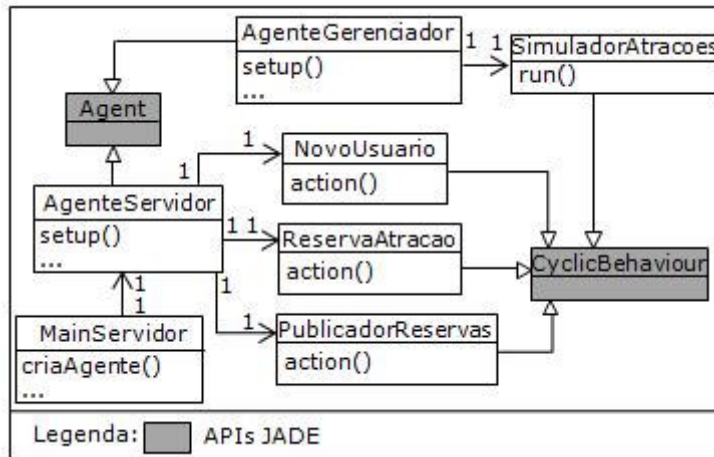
AgenteGerenciador
setup()
...

1 1 SimuladorAtracoes
run()

Agent

1
1 NovoUsuario
action()

AgenteServidor
setup()
...

1 1 ReservaAtracao
action()

CyclicBehaviour

1
1
1

MainServidor
criaAgente()
...

1 PublicadorReservas
action()

Legenda: APIs JADE